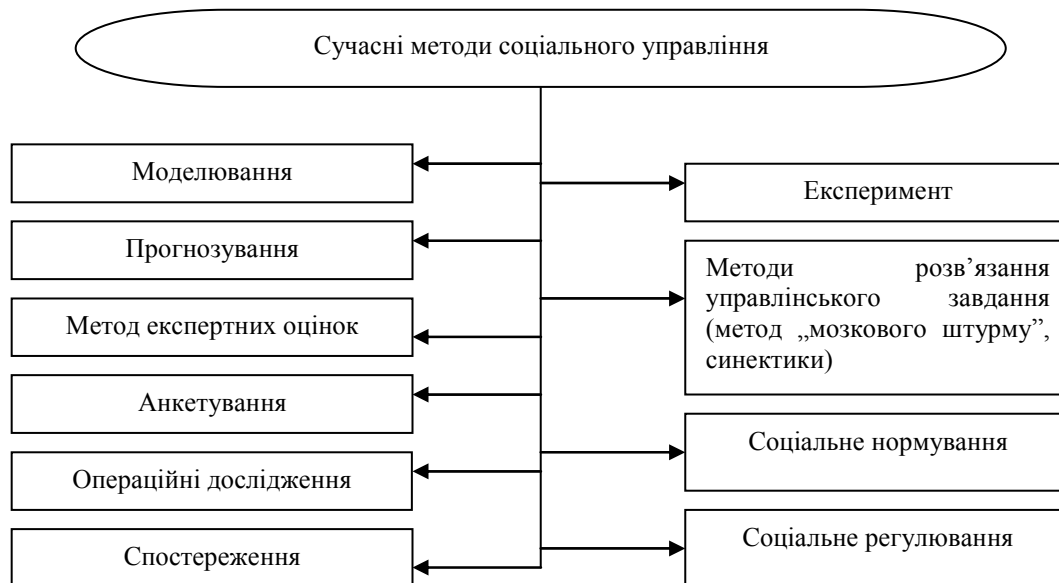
Сучасні методи соціального управління

Моделювання

Прогнозування

Метод експертних оцінок

Анкетування

Операційні дослідження

Спостереження

Експеримент

Методи розв’язання управлінського завдання (метод „мозкового штурму”, синектики)

Соціальне нормування

Соціальне регулювання